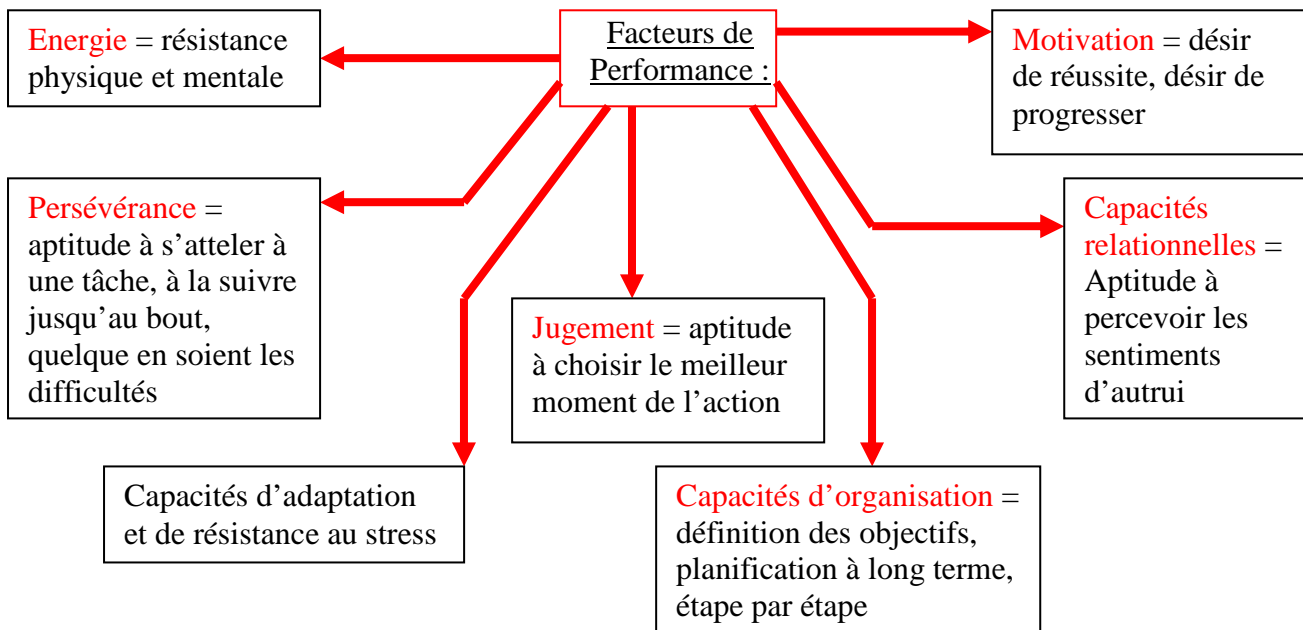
Facteurs de Performance :

Energie = résistance physique et mentale

Motivation = désir de réussite, désir de progresser

Persévérance = aptitude à s’atteler à une tâche, à la suivre jusqu’au bout, quelque en soient les difficultés

Capacités relationnelles = Aptitude à percevoir les sentiments d’autrui

Jugement = aptitude à choisir le meilleur moment de l’action

Capacités d’adaptation et de résistance au stress

Capacités d’organisation = définition des objectifs, planification à long terme, étape par étape